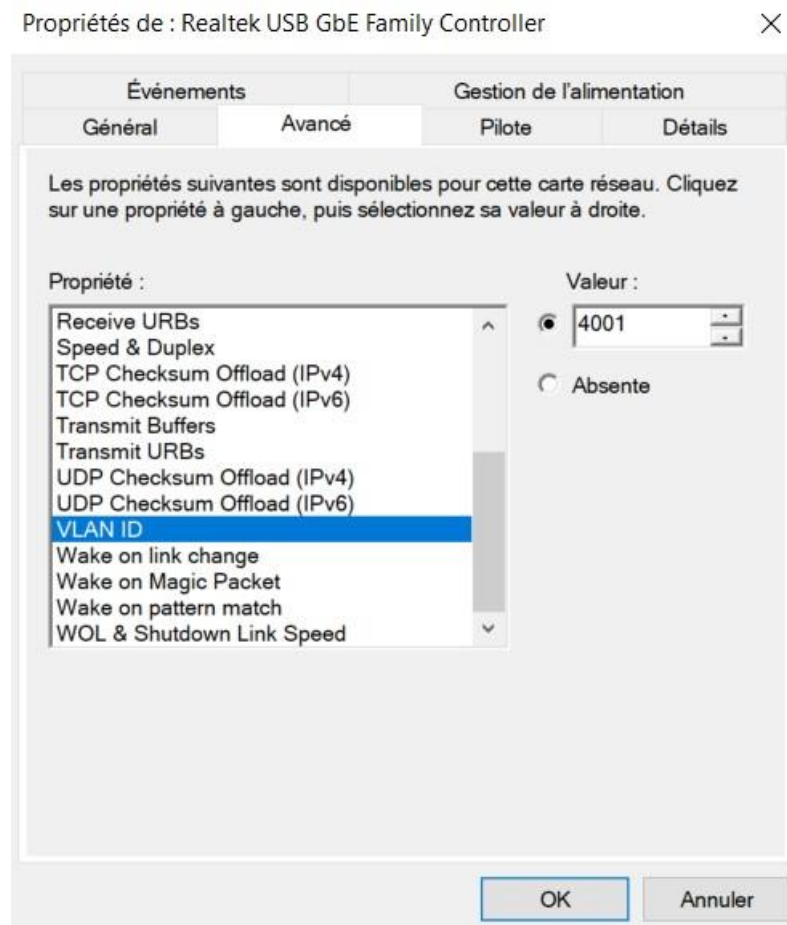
Propriétés de : Realtek USB GbE Family Controller

Événements
Gestion de l'alimentation
Général
Avancé
Pilote
Détails

Les propriétés suivantes sont disponibles pour cette carte réseau. Cliquez sur une propriété à gauche, puis sélectionnez sa valeur à droite.

Propriété :

Receive URBs
Speed & Duplex
TCP Checksum Offload (IPv4)
TCP Checksum Offload (IPv6)
Transmit Buffers
Transmit URBs
UDP Checksum Offload (IPv4)
UDP Checksum Offload (IPv6)
VLAN ID
Wake on link change
Wake on Magic Packet
Wake on pattern match
WOL & Shutdown Link Speed

Valeur :

4001

Absente

OK
Annuler